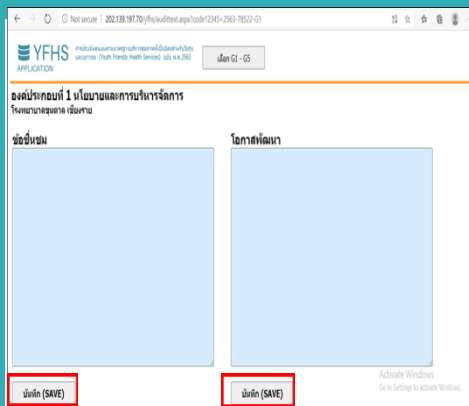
Not secure | 202.139.197.70/yfhs/audittext.aspx?code12345=2563-78522-G1

YFHS APPLICATION

การประเมินตนเองตามมาตรฐานบริการสุขภาพที่เป็นมิตรสำหรับวัยรุ่นและเยาวชน (Youth Friendly Health Services) ฉบับ พ.ศ.2563

เลือก G1 - G5

องค์ประกอบที่ 1 นโยบายและการบริหารจัดการ

โรงพยาบาลชุมชน เชียงราย

ข้อชื่นชม

โอกาสพัฒนา

บันทึก (SAVE)

บันทึก (SAVE)

Activate Windows
Go to Settings to activate Windows.